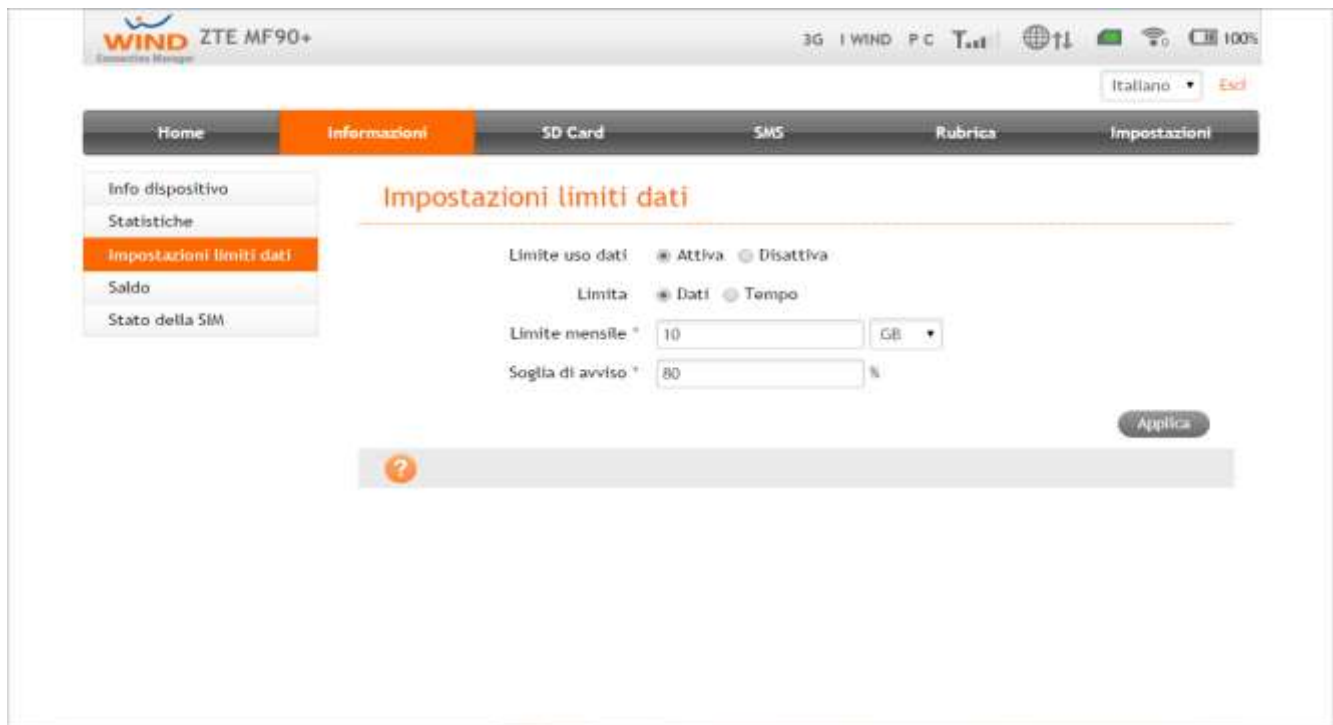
WIND Connection Manager ZTE MF90+

3G I WIND P C 100%

Italiano ▾ Esci

Home | Informazioni | SD Card | SMS | Rubrica | Impostazioni

Info dispositivo
Statistiche
Impostazioni limiti dati
Saldo
Stato della SIM

Impostazioni limiti dati

Limite uso dati Attiva Disattiva

Limita Dati Tempo

Limite mensile * 10 GB ▾

Soglia di avviso * 80 %

Applica

?